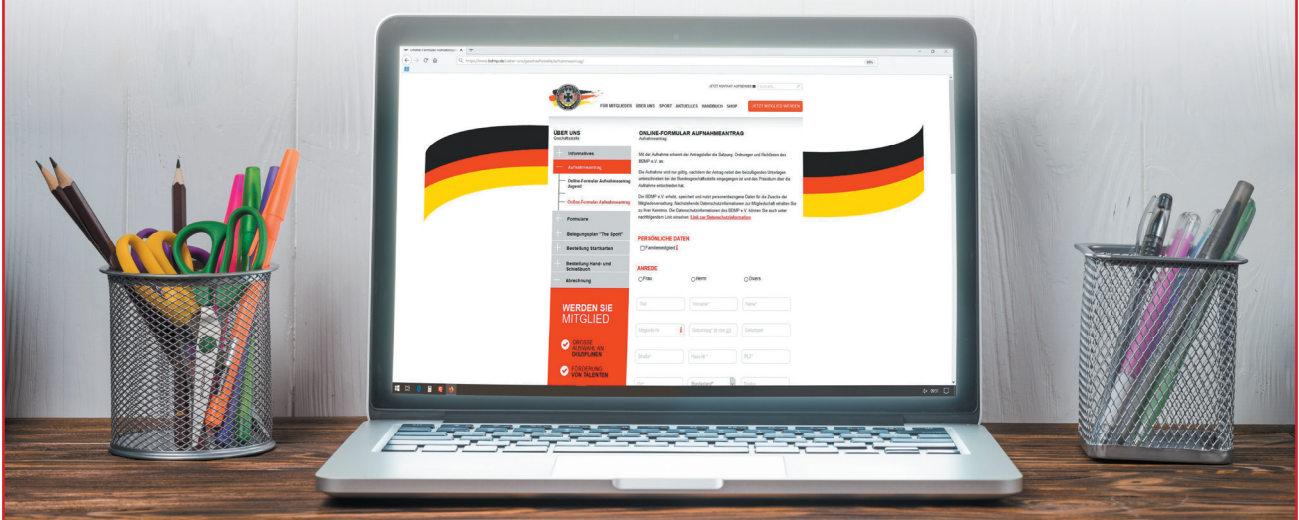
JETZT KONTAKT AUFNEHMEN

FÜR MITGLIEDER ÜBER UNS SPORT AKTUELLES HANDBUCH SHOP JETZT MITGLIED WERDEN

ÜBER UNS
Geschäftsstelle

Informationen

Aufnahmeantrag

Online-Formular Aufnahmeantrag Jugend

Online-Formular Aufnahmeantrag

Formulare

Belegungsplan "The Spott"

Bestellung Startkarten

Bestellung Hand- und Schießbuch

Abrechnung

WERDEN SIE MITGLIED

GROSSE AUSWAHL AN DISZIPLINEN

FÖRDERUNG VON TALENTEN

ONLINE-FORMULAR AUFNAHMEANTRAG
Aufnahmeantrag

Mit der Aufnahme erkennt der Antragsteller die Satzung, Ordnungen und Richtlinien des BDMP e.V. an.

Die Aufnahme wird nur gültig, nachdem der Antrag nebst den beizufügenden Unterlagen unterschrieben bei der Bundesgeschäftsstelle eingegangen ist und das Präsidium über die Aufnahme entschieden hat.

Die BDMP e.V. erhebt, speichert und nutzt personenbezogene Daten für die Zwecke der Mitgliederverwaltung. Nachstehende Datenschutzinformationen zur Mitgliedschaft erhalten Sie zu Ihrer Kenntnis. Die Datenschutzinformationen des BDMP e.V. können Sie auch unter nachfolgendem Link einsehen: Link zur Datenschutzinformation

PERSÖNLICHE DATEN

Familienmitglied

ANREDE

Frau Herrn Divers

Titel Vorname* Name*

Mitgliedsnr. Geburtstag* (tt.mm.jjjj) Geburtsort

Straße* Hausnr.* PLZ*